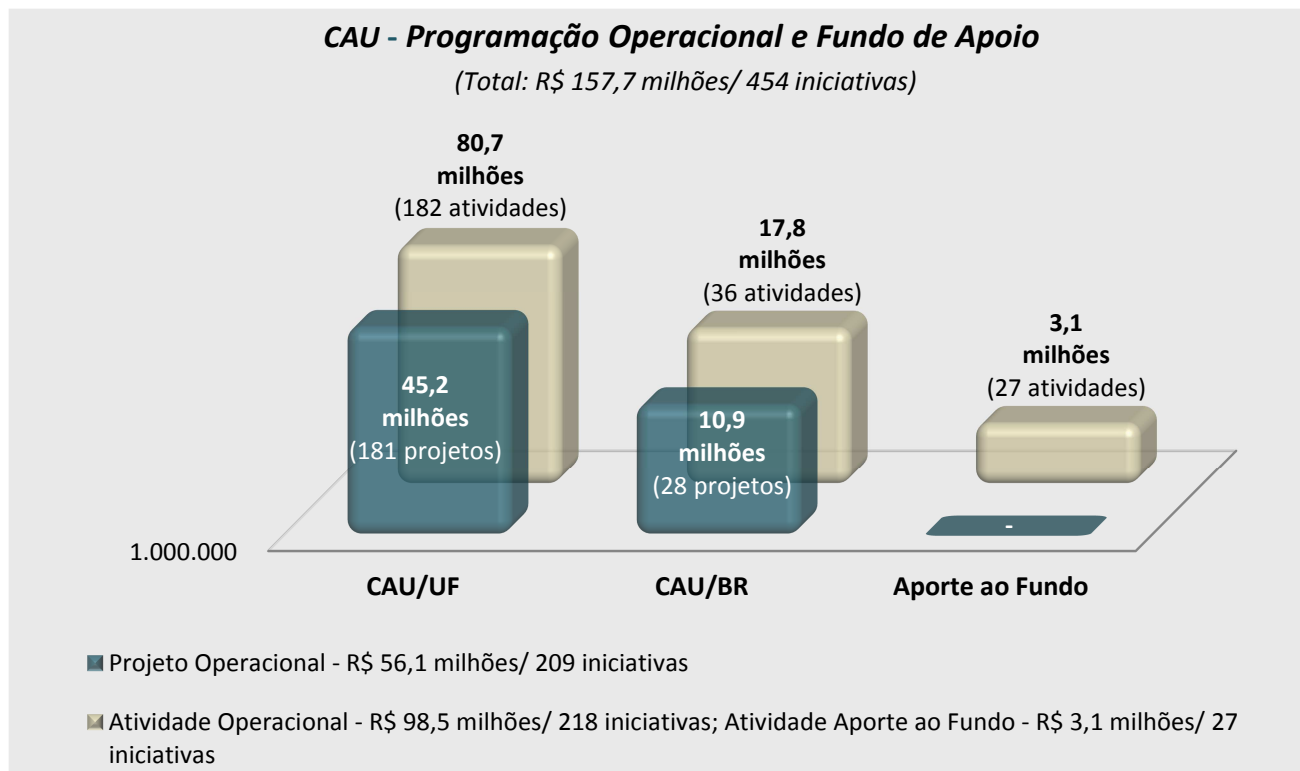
CAU - Programação Operacional e Fundo de Apoio

(Total: R$ 157,7 milhões/ 454 iniciativas)

80,7 milhões (182 atividades)

17,8 milhões (36 atividades)

3,1 milhões (27 atividades)

45,2 milhões (181 projetos)

10,9 milhões (28 projetos)

-

1.000.000

CAU/UF

CAU/BR

Aporte ao Fundo

Projeto Operacional - R$ 56,1 milhões/ 209 iniciativas

Atividade Operacional - R$ 98,5 milhões/ 218 iniciativas; Atividade Aporte ao Fundo - R$ 3,1 milhões/ 27 iniciativas